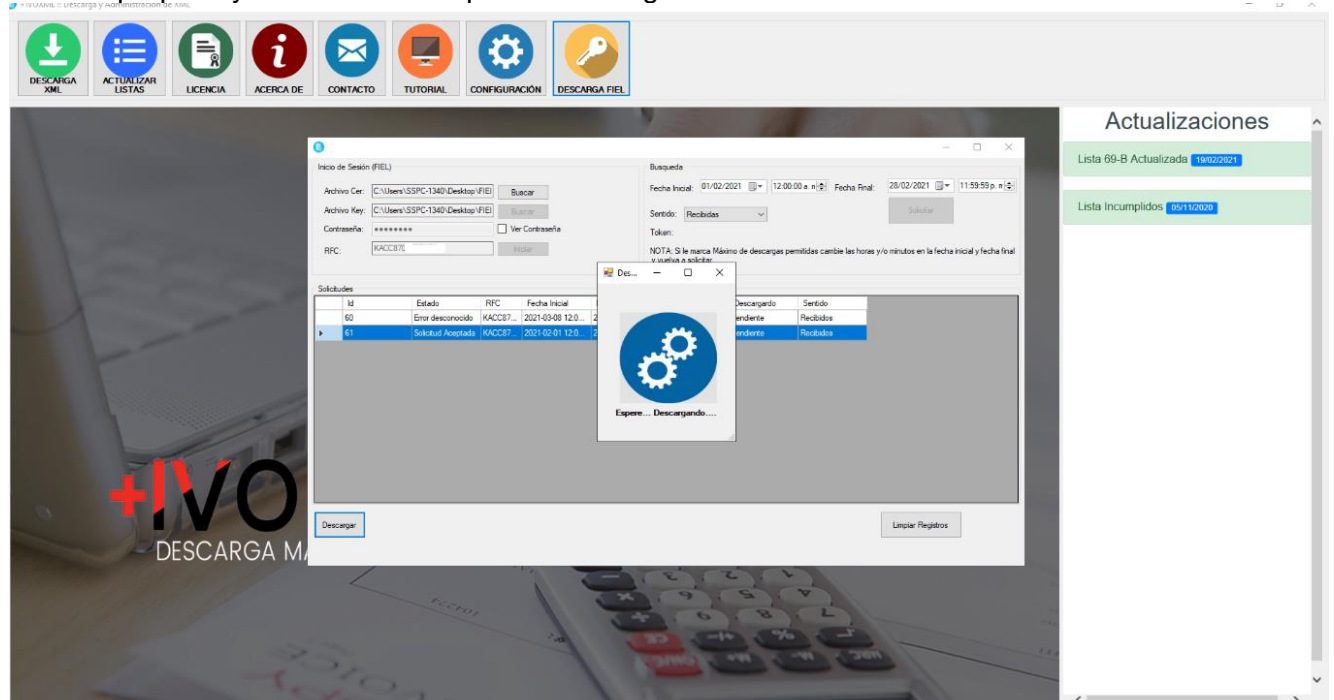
+IVOXML :: Descarga y Administración de XML

DESCARGA XML
ACTUALIZAR LISTAS
LICENCIA
ACERCA DE
CONTACTO
TUTORIAL
CONFIGURACIÓN
DESCARGA FIEL

Actualizaciones

Lista 69-B Actualizada 19/02/2021

Lista Incumplidos 05/11/2020

Inicio de Sesión (FIEL)

Archivo Cer: C:\Users\SSPC-1340\Desktop\FIEI
Buscar

Archivo Key: C:\Users\SSPC-1340\Desktop\FIEI
Buscar

Contraseña: ********
Ver Contraseña

RFC: KACC870
Iniciar

Busqueda

Fecha Inicial: 01/02/2021 12:00:00 a. m.
Fecha Final: 28/02/2021 11:59:59 p. m.

Sentido: Recibidas

Solicitar

Token:

NOTA: Si le marca Máximo de descargas permitidas cambie las horas y/o minutos en la fecha inicial y fecha final y vuelva a solicitar.

Solicitudes

| | Id | Estado | RFC | Fecha Inicial | | Descargardo | Sentido |
|---|---|---|---|---|---|---|---|
| | 60 | Error desconocido | KACC87... | 2021-03-08 12:0... | 2 | endiente | Recibidos |
| ▸ | 61 | Solicitud Aceptada | KACC87... | 2021-02-01 12:0... | 2 | endiente | Recibidos |

Des...

Espere... Descargando.....

Descargar

Limpiar Registros

+IVO

DESCARGA M